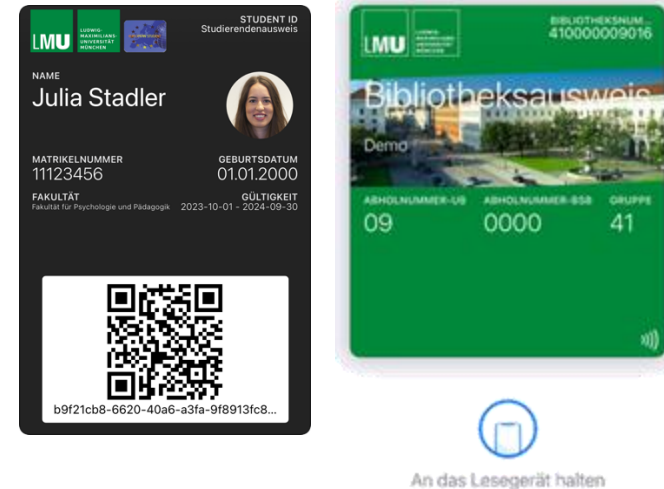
LMU LUDWIG-MAXIMILIANS-UNIVERSITÄT MÜNCHEN

STUDENT ID
Studierendenausweis

NAME
Julia Stadler

MATRIKELNUMMER
11123456

GEBURTSDATUM
01.01.2000

FAKULTÄT
Fakultät für Psychologie und Pädagogik

GÜLTIGKEIT
2023-10-01 - 2024-09-30

b9f21cb8-6620-40a6-a3fa-9f8913fc8...

LMU LUDWIG-MAXIMILIANS-UNIVERSITÄT MÜNCHEN

BIBLIOTHEKSNUM...
410000009016

Bibliotheksausweis

Demo

ABHOLNUMMER-UB
09

ABHOLNUMMER-BSB
0000

GRUPPE
41

An das Lesegerät halten